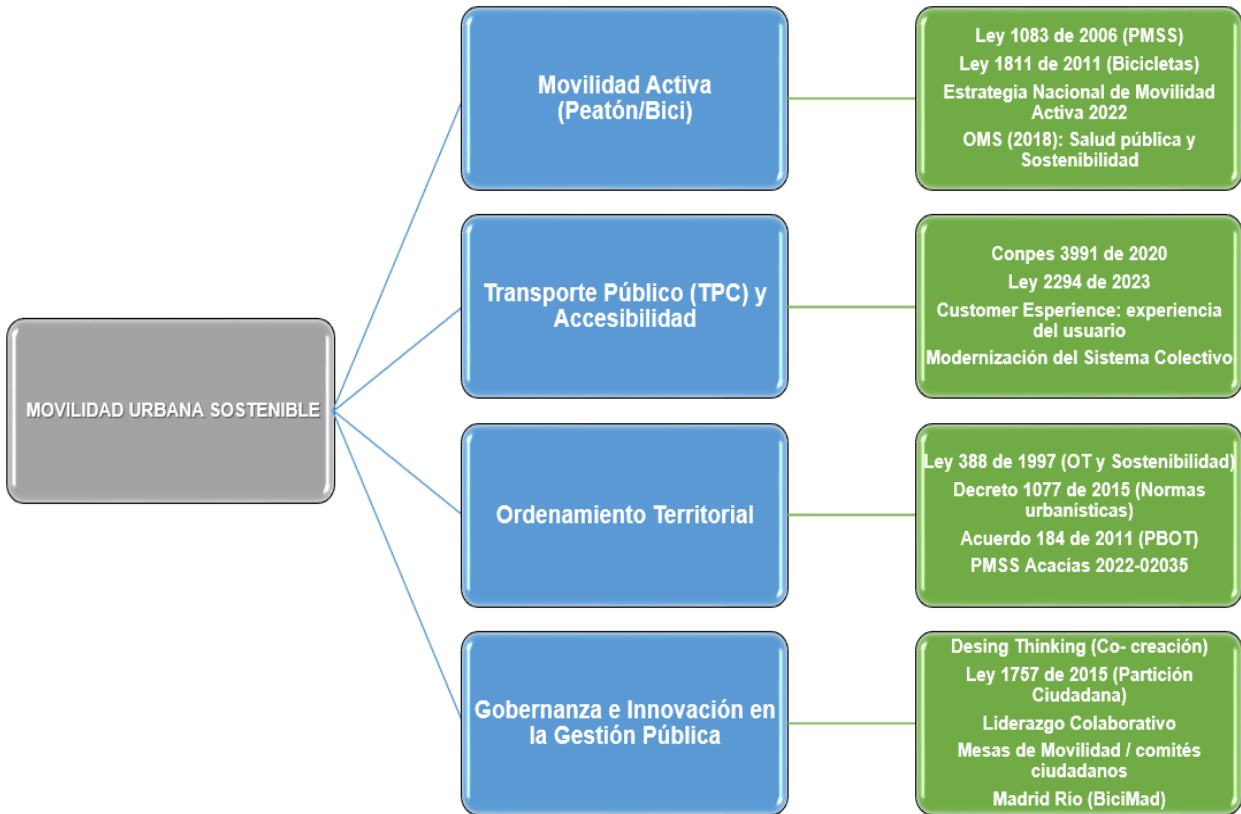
MOVILIDAD URBANA SOSTENIBLE

Movilidad Activa (Peatón/Bici)

Ley 1083 de 2006 (PMSS)
Ley 1811 de 2011 (Bicicletas)
Estrategia Nacional de Movilidad Activa 2022
OMS (2018): Salud pública y Sostenibilidad

Transporte Público (TPC) y Accesibilidad

Conpes 3991 de 2020
Ley 2294 de 2023
Customer Esperience: experiencia del usuario
Modernización del Sistema Colectivo

Ordenamiento Territorial

Ley 388 de 1997 (OT y Sostenibilidad)
Decreto 1077 de 2015 (Normas urbanísticas)
Acuerdo 184 de 2011 (PBOT)
PMSS Acacías 2022-02035

Gobernanza e Innovación en la Gestión Pública

Desing Thinking (Co- creación)
Ley 1757 de 2015 (Partición Ciudadana)
Liderazgo Colaborativo
Mesas de Movilidad / comités ciudadanos
Madrid Río (BiciMad)